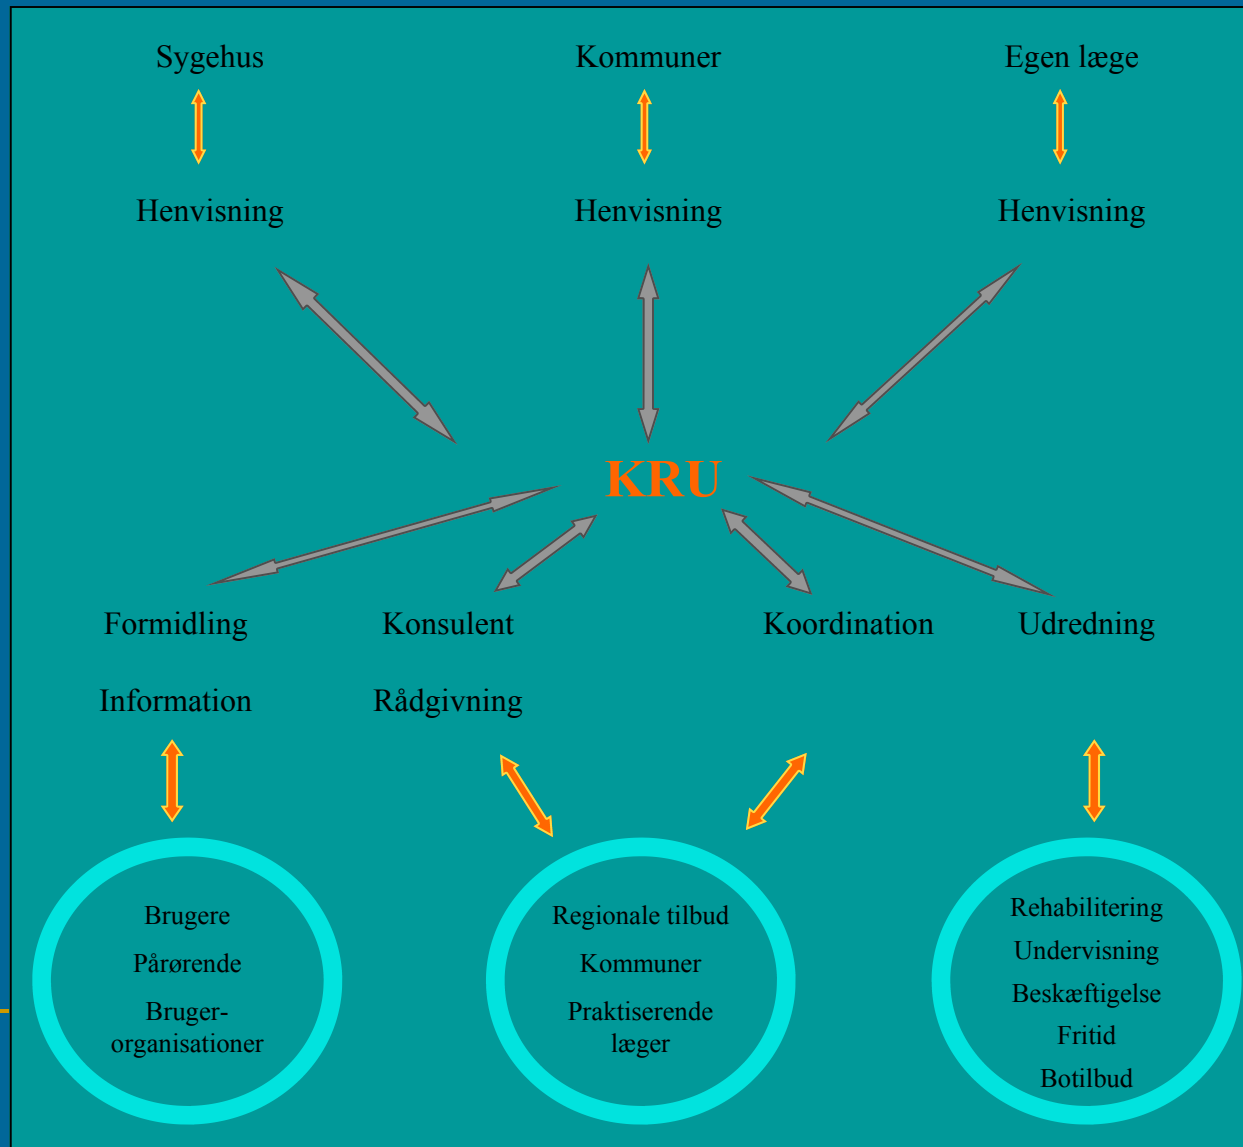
Sygehus

Kommuner

Egen læge

Henvisning

Henvisning

Henvisning

KRU

Formidling

Konsulent

Koordination

Udredning

Information

Rådgivning

Brugere

Pårørende

Bruger-organisationer

Regionale tilbud

Kommuner

Praktiserende læger

Rehabilitering

Undervisning

Beskæftigelse

Fritid

Botilbud